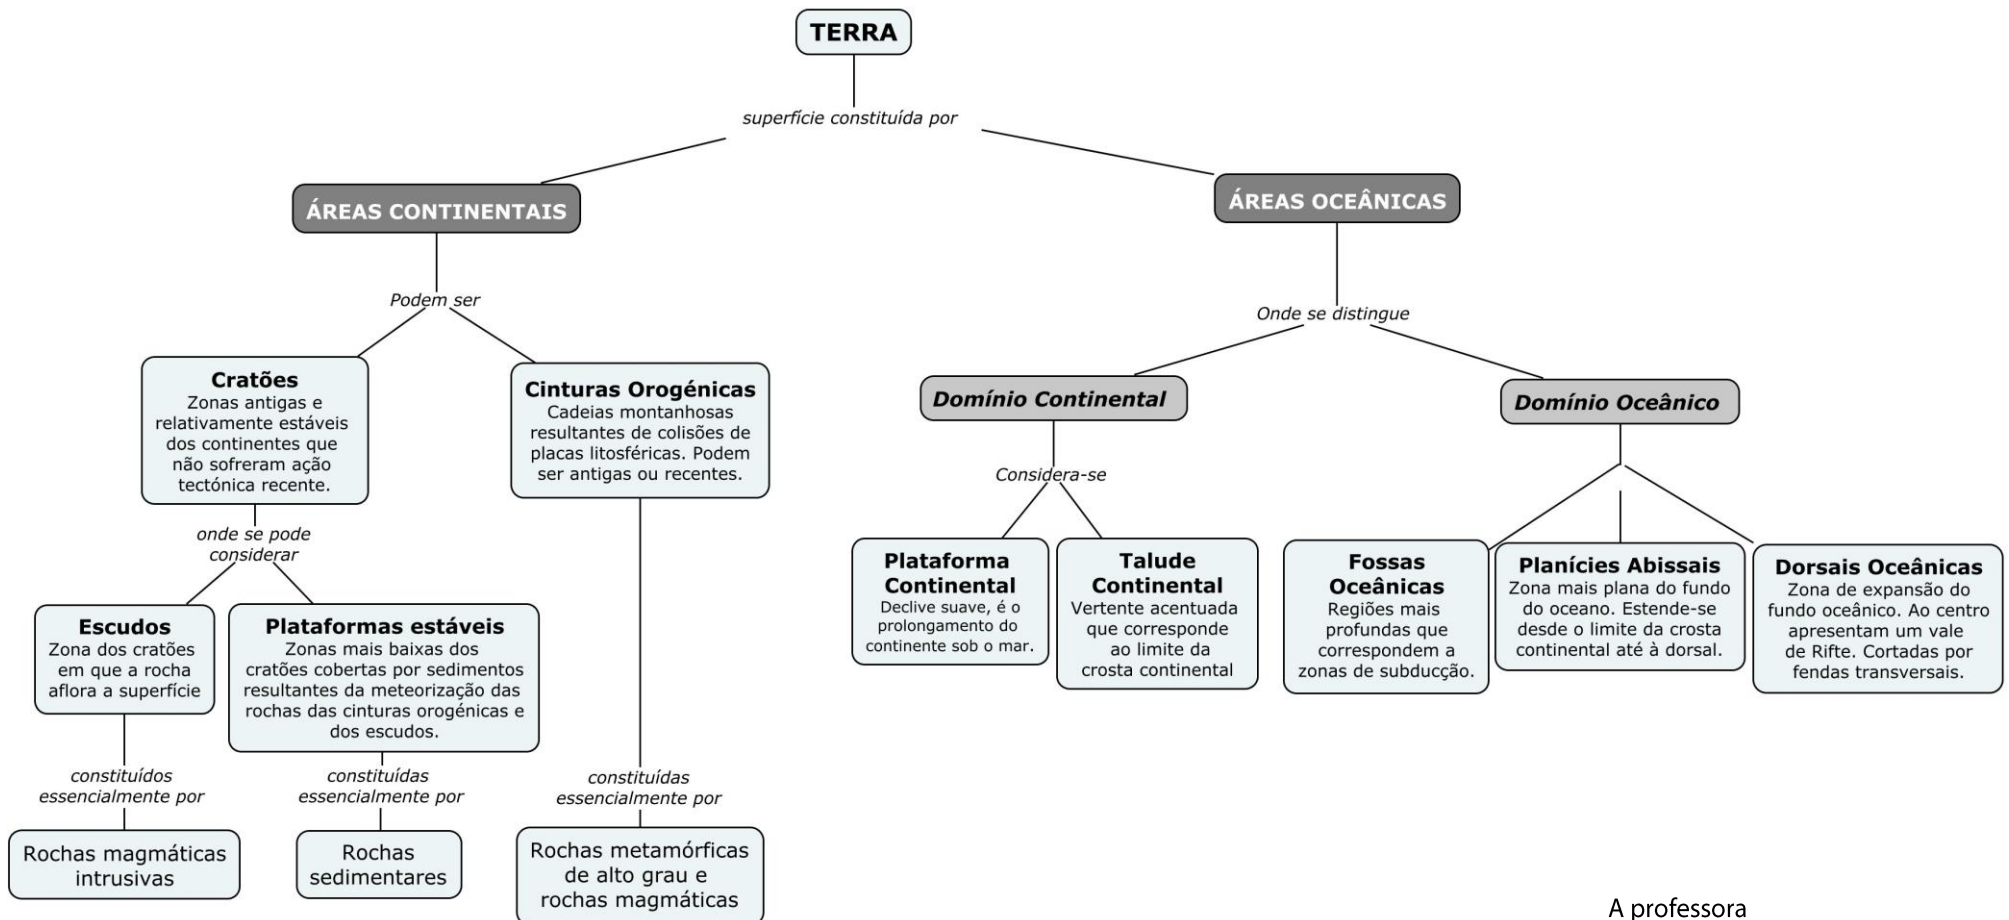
TERRA

superfície constituída por

ÁREAS CONTINENTAIS

Podem ser

Cratões
Zonas antigas e relativamente estáveis dos continentes que não sofreram ação tectónica recente.

onde se pode considerar

Escudos
Zona dos cratões em que a rocha aflora a superfície

constituídos essencialmente por

Rochas magmáticas intrusivas

Plataformas estáveis
Zonas mais baixas dos cratões cobertas por sedimentos resultantes da meteorização das rochas das cinturas orogénicas e dos escudos.

constituídas essencialmente por

Rochas sedimentares

Cinturas Orogénicas
Cadeias montanhosas resultantes de colisões de placas litosféricas. Podem ser antigas ou recentes.

constituídas essencialmente por

Rochas metamórficas de alto grau e rochas magmáticas

ÁREAS OCEÂNICAS

Onde se distingue

Domínio Continental

Considera-se

Plataforma Continental
Declive suave, é o prolongamento do continente sob o mar.

Talude Continental
Vertente acentuada que corresponde ao limite da crosta continental

Domínio Oceânico

Fossas Oceânicas
Regiões mais profundas que correspondem a zonas de subducção.

Planícies Abissais
Zona mais plana do fundo do oceano. Estende-se desde o limite da crosta continental até à dorsal.

Dorsais Oceânicas
Zona de expansão do fundo oceânico. Ao centro apresentam um vale de Rifte. Cortadas por fendas transversais.

A professora